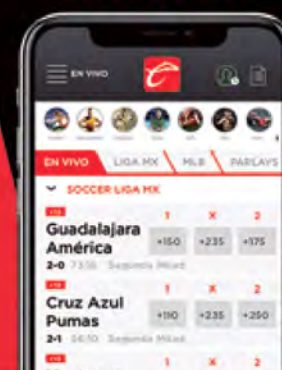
EN VIVO

EN VIVO | LIGA MX | MLB | PARLAYS

SOCCER LIGA MX

| | 1 | X | 2 |
|---|---|---|---|
| Guadalajara América | +150 | +235 | +175 |
| 2-0 73:10 Segunda Mitad | | | |
| Cruz Azul Pumas | +110 | +235 | +250 |
| 2-1 06:10 Segunda Mitad | | | |
| | 1 | X | 2 |